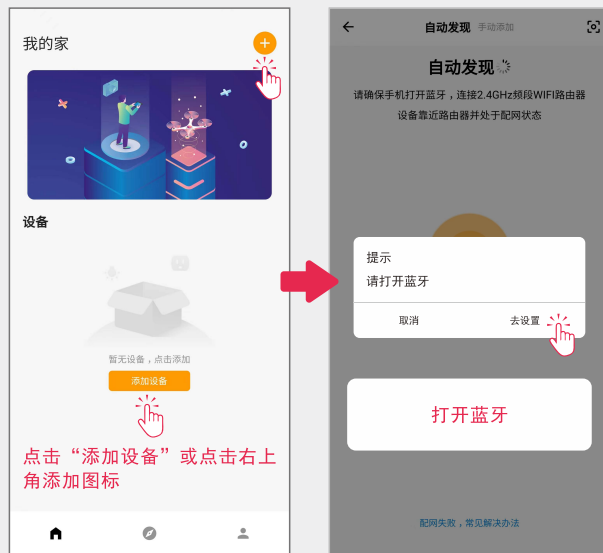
我的家

设备

暂无设备，点击添加

添加设备

点击“添加设备”或点击右上角添加图标

自动发现 手动添加

自动发现

请确保手机打开蓝牙，连接2.4GHz频段WIFI路由器
设备靠近路由器并处于配网状态

提示
请打开蓝牙

取消
去设置

打开蓝牙

配网失败，常见解决办法